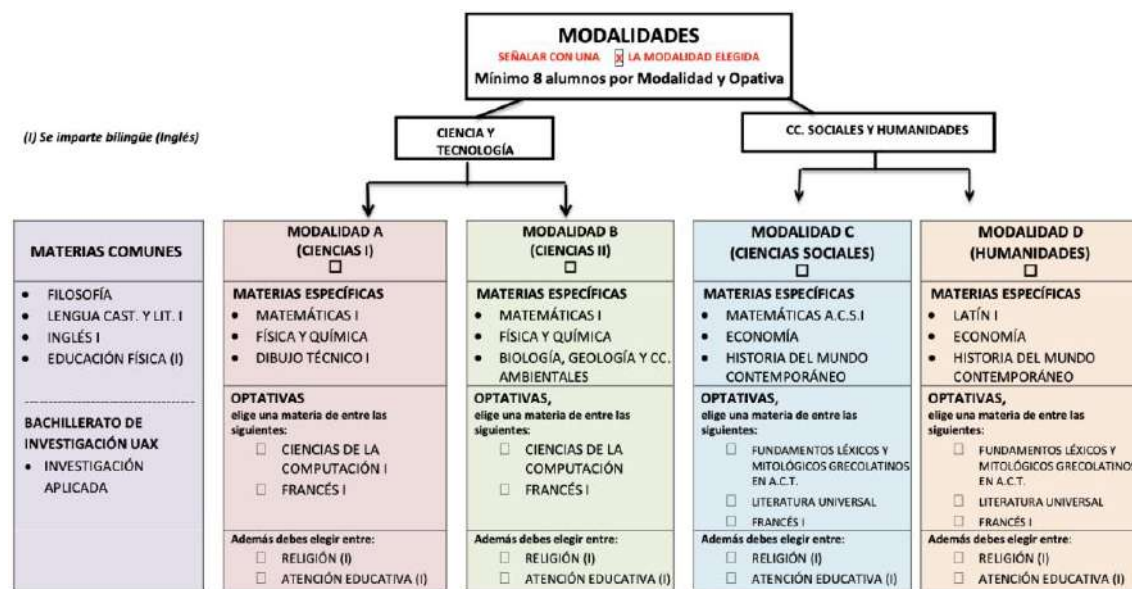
MODALIDADES
SEÑALAR CON UNA x LA MODALIDAD ELEGIDA
Mínimo 8 alumnos por Modalidad y Opativa

(I) Se imparte bilingüe (Inglés)

CIENCIA Y TECNOLOGÍA

CC. SOCIALES Y HUMANIDADES

MATERIAS COMUNES
• FILOSOFÍA
• LENGUA CAST. Y LIT. I
• INGLÉS I
• EDUCACIÓN FÍSICA (I)

BACHILLERATO DE INVESTIGACIÓN UAX
• INVESTIGACIÓN APLICADA

MODALIDAD A (CIENCIAS I) ☐
MATERIAS ESPECÍFICAS
• MATEMÁTICAS I
• FÍSICA Y QUÍMICA
• DIBUJO TÉCNICO I
OPTATIVAS
elige una materia de entre las siguientes:
☐ CIENCIAS DE LA COMPUTACIÓN I
☐ FRANCÉS I
Además debes elegir entre:
☐ RELIGIÓN (I)
☐ ATENCIÓN EDUCATIVA (I)

MODALIDAD B (CIENCIAS II) ☐
MATERIAS ESPECÍFICAS
• MATEMÁTICAS I
• FÍSICA Y QUÍMICA
• BIOLOGÍA, GEOLOGÍA Y CC. AMBIENTALES
OPTATIVAS,
elige una materia de entre las siguientes:
☐ CIENCIAS DE LA COMPUTACIÓN
☐ FRANCÉS I
Además debes elegir entre:
☐ RELIGIÓN (I)
☐ ATENCIÓN EDUCATIVA (I)

MODALIDAD C (CIENCIAS SOCIALES) ☐
MATERIAS ESPECÍFICAS
• MATEMÁTICAS A.C.S.I
• ECONOMÍA
• HISTORIA DEL MUNDO CONTEMPORÁNEO
OPTATIVAS,
elige una materia de entre las siguientes:
☐ FUNDAMENTOS LÉXICOS Y MITOLÓGICOS GRECOLATINOS EN A.C.T.
☐ LITERATURA UNIVERSAL
☐ FRANCÉS I
Además debes elegir entre:
☐ RELIGIÓN (I)
☐ ATENCIÓN EDUCATIVA (I)

MODALIDAD D (HUMANIDADES) ☐
MATERIAS ESPECÍFICAS
• LATÍN I
• ECONOMÍA
• HISTORIA DEL MUNDO CONTEMPORÁNEO
OPTATIVAS,
elige una materia de entre las siguientes:
☐ FUNDAMENTOS LÉXICOS Y MITOLÓGICOS GRECOLATINOS EN A.C.T.
☐ LITERATURA UNIVERSAL
☐ FRANCÉS I
Además debes elegir entre:
☐ RELIGIÓN (I)
☐ ATENCIÓN EDUCATIVA (I)